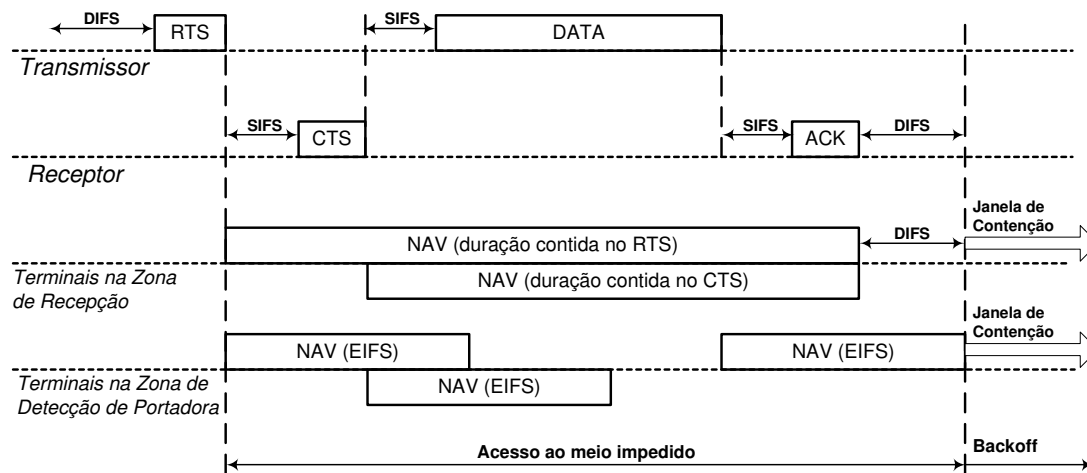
DIFS
RTS
SIFS
DATA
Transmissor
SIFS
CTS
SIFS
ACK
DIFS
Receptor
Janela de Contenção
NAV (duração contida no RTS)
DIFS
Terminais na Zona de Recepção
NAV (duração contida no CTS)
Janela de Contenção
NAV (EIFS)
NAV (EIFS)
Terminais na Zona de Detecção de Portadora
NAV (EIFS)
Acesso ao meio impedido
Backoff